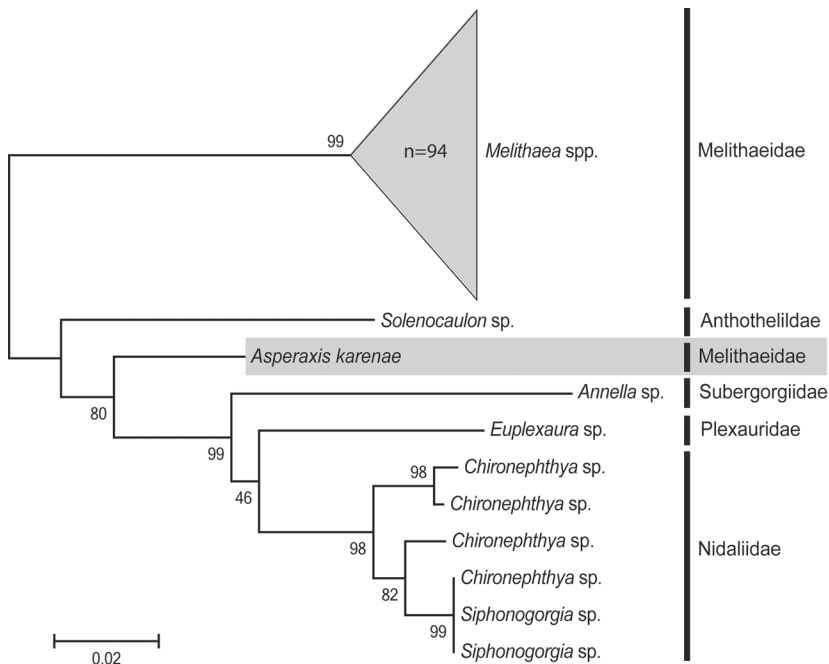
99

n=94

*Melithaea* spp.

Melithaeidae

*Solenocaulon* sp.

Anthothelildae

*Asperaxis karenae*

Melithaeidae

80

*Annella* sp.

Subergorgiidae

99

*Euplexaura* sp.

Plexauridae

98

*Chironephthya* sp.

46

*Chironephthya* sp.

98

*Chironephthya* sp.

Nidaliidae

82

*Chironephthya* sp.

99

*Siphonogorgia* sp.

*Siphonogorgia* sp.

0.02